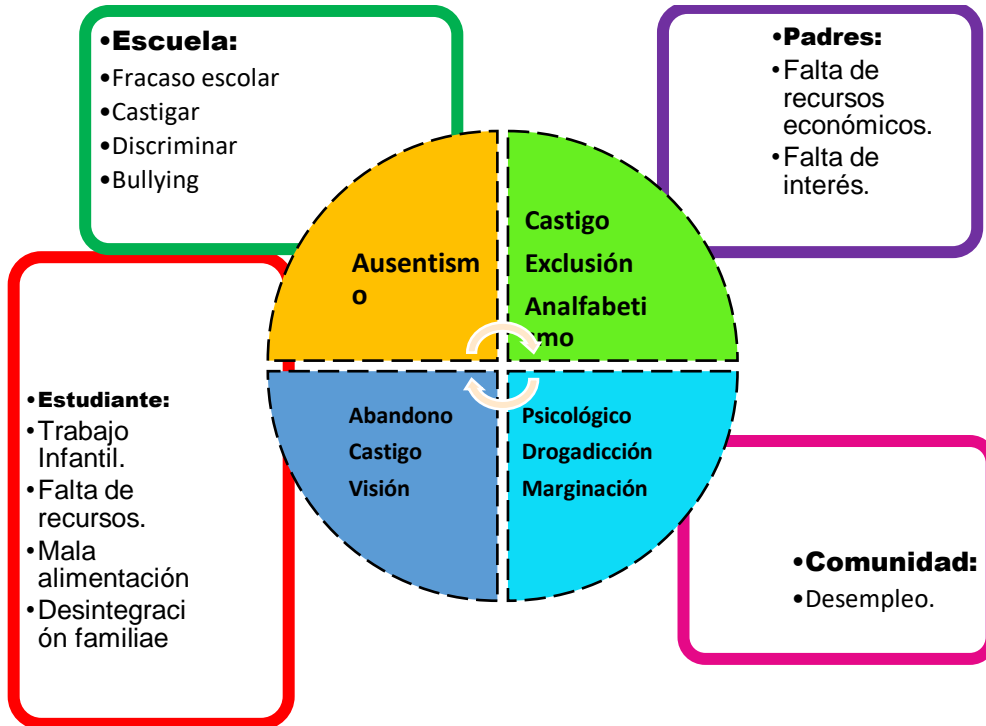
•Escuela:
•Fracaso escolar
•Castigar
•Discriminar
•Bullying

•Padres:
•Falta de recursos económicos.
•Falta de interés.

Ausentismo

Castigo
Exclusión
Analfabetismo

•Estudiante:
•Trabajo Infantil.
•Falta de recursos.
•Mala alimentación
•Desintegración familiae

Abandono
Castigo
Visión

Psicológico
Drogadicción
Marginación

•Comunidad:
•Desempleo.